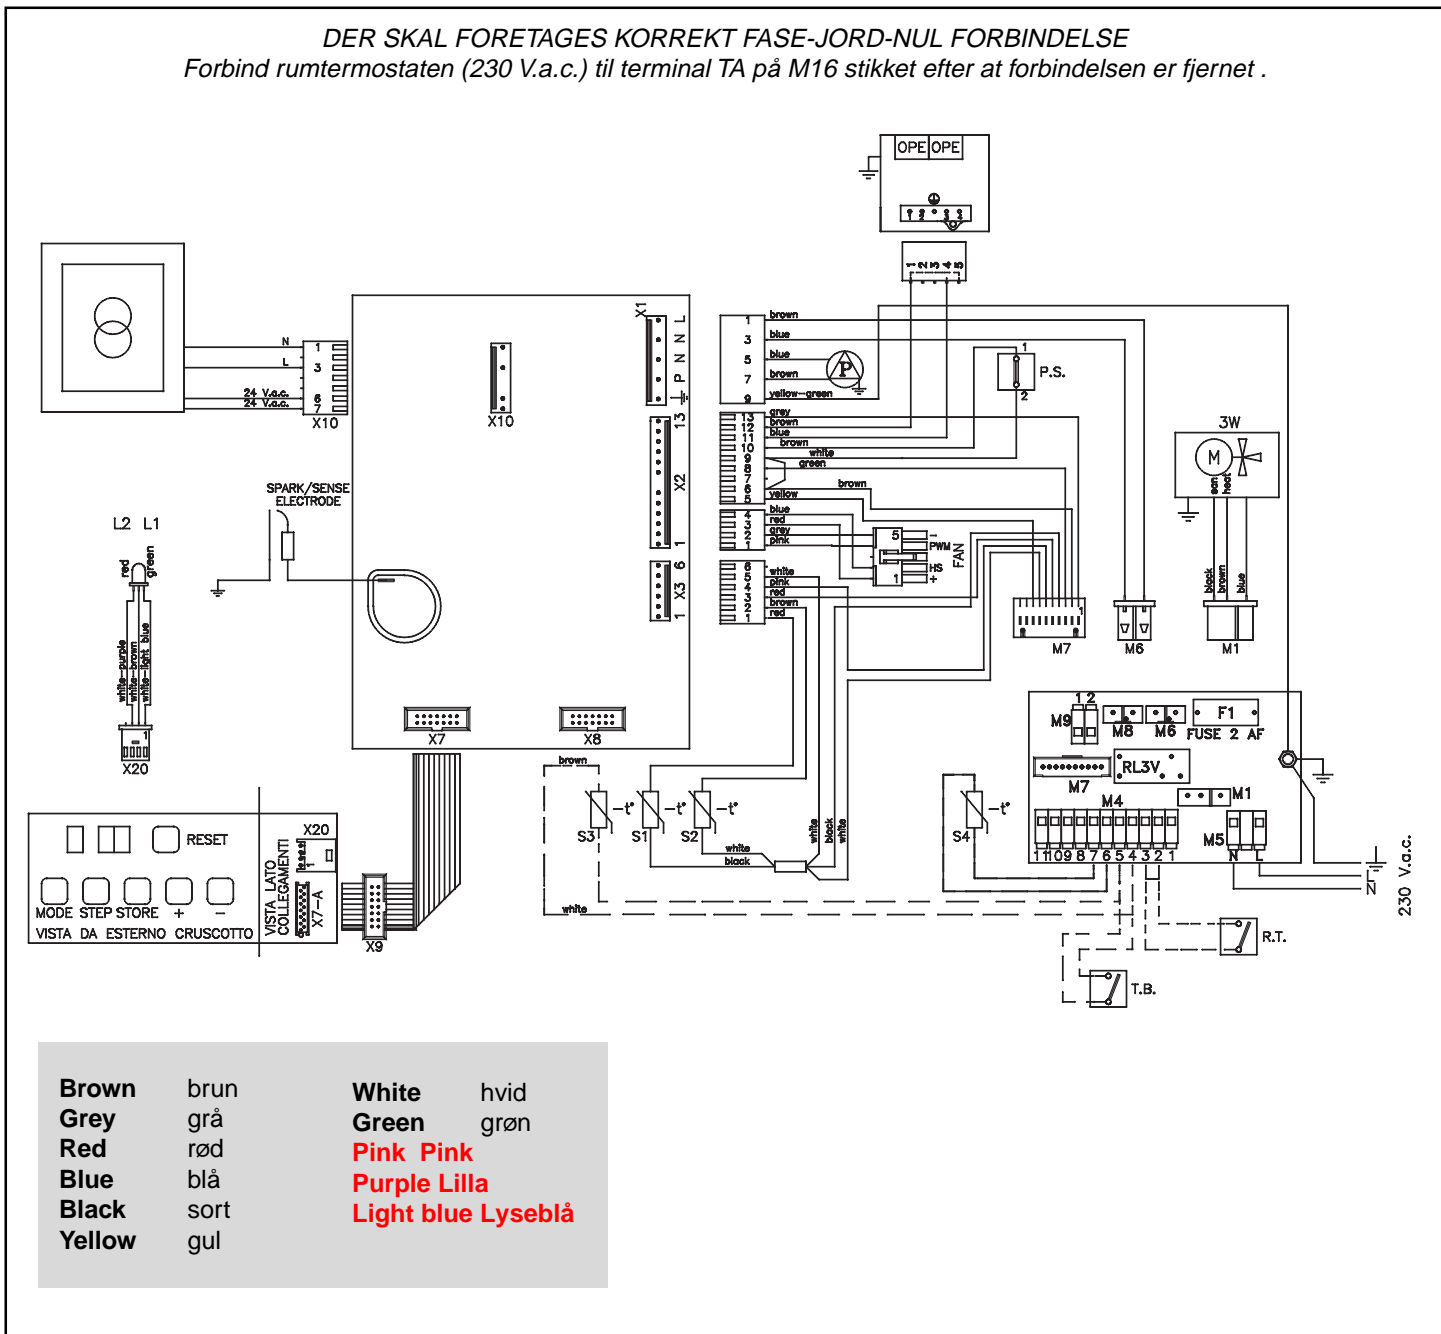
DER SKAL FORETAGES KORREKT FASE-JORD-NUL FORBINDELSE
Forbind rumtermostaten (230 V.a.c.) til terminal TA på M16 stikket efter at forbindelsen er fjernet .

OPE OPE

N
L
24 V.a.c.
24 V.a.c.
1
3
6
7
X10

X10

X1
L N Z P
13
X2
1
6
X3
1

brown
blue
blue
brown
yellow-green
1
3
5
7
9
P

grey
brown
blue
brown
white
green
yellow
13 12 11 10 9 8 7 6 5

blue
red
grey
pink
4 3 2 1

white
pink
red
brown
red
6 5 4 3 2 1

brown

5
1
PWM
HS
FAN

P.S.
1
2

3W
M
san
heat
black
brown
blue

M7
M6
M1

SPARK/SENSE ELECTRODE

L2 L1
red
green
white-purple
white-brown
white-light blue
X20

X7
X8

RESET
MODE STEP STORE + –
VISTA DA ESTERNO CRUSCOTTO
VISTA LATO COLLEGAMENTI
X20
X7-A
X9

brown
S3
S1
S2
white
black
white
black
white
white
S4

M9
1 2
M8
M6
F1
FUSE 2 AF
M7
RL3V
M4
M1
M5
11 10 9 8 7 6 5 4 3 2 1
N L
N
L
230 V.a.c.

R.T.
T.B.

| | | | |
|---|---|---|---|
| Brown | brun | White | hvid |
| Grey | grå | Green | grøn |
| Red | rød | Pink | Pink |
| Blue | blå | Purple | Lilla |
| Black | sort | Light blue | Lyseblå |
| Yellow | gul | | |